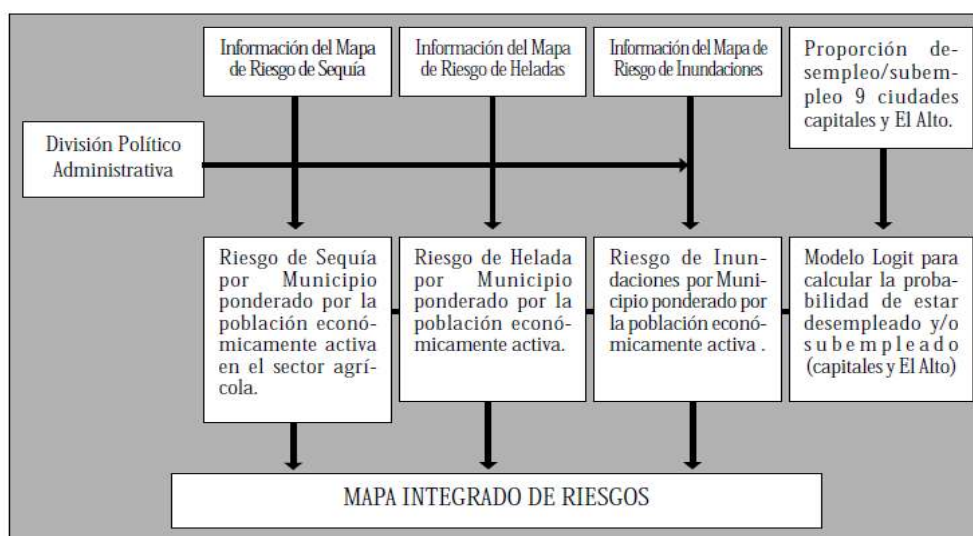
Información del Mapa de Riesgo de Sequía

Información del Mapa de Riesgo de Heladas

Información del Mapa de Riesgo de Inundaciones

Proporción desempleo/subempleo 9 ciudades capitales y El Alto.

División Político Administrativa

Riesgo de Sequía por Municipio ponderado por la población económicamente activa en el sector agrícola.

Riesgo de Helada por Municipio ponderado por la población económicamente activa.

Riesgo de Inundaciones por Municipio ponderado por la población económicamente activa .

Modelo Logit para calcular la probabilidad de estar desempleado y/o subempleado (capitales y El Alto)

MAPA INTEGRADO DE RIESGOS